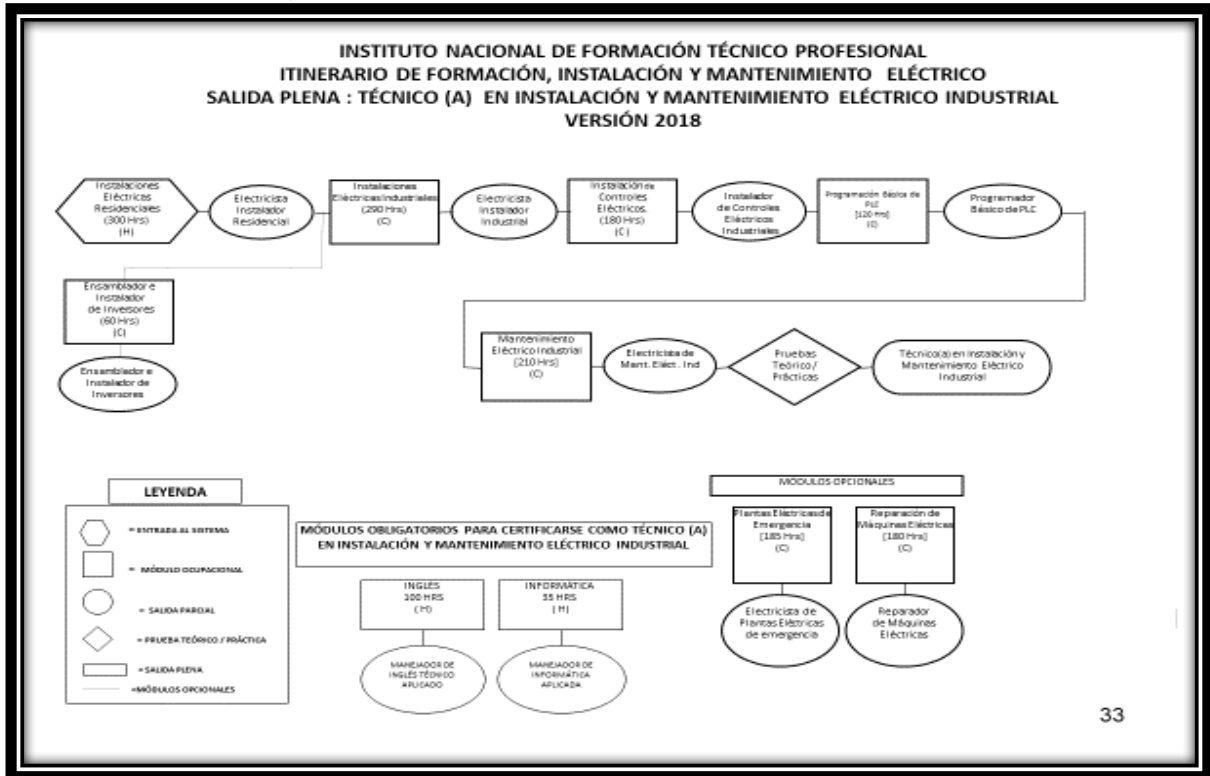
INSTITUTO NACIONAL DE FORMACIÓN TÉCNICO PROFESIONAL
ITINERARIO DE FORMACIÓN, INSTALACIÓN Y MANTENIMIENTO ELÉCTRICO
SALIDA PLENA : TÉCNICO (A) EN INSTALACIÓN Y MANTENIMIENTO ELÉCTRICO INDUSTRIAL
VERSIÓN 2018

Instalaciones Eléctricas Residenciales (300 Hrs) (H)

Electricista Instalador Residencial

Instalaciones Eléctricas Industriales (290 Hrs) (C)

Electricista Instalador Industrial

Instalación de Controles Eléctricos. (180 Hrs) (C)

Instalador de Controles Eléctricos Industriales

Programación Básica de PLC (120 Hrs) (C)

Programador Básico de PLC

Ensamblador e Instalador de Inversores (60 Hrs) (C)

Ensamblador e Instalador de Inversores

Mantenimiento Eléctrico Industrial (210 Hrs) (C)

Electricista de Mant. Eléct. Ind

Pruebas Teórico / Prácticas

Técnico(a) en Instalación y Mantenimiento Eléctrico Industrial

LEYENDA
= ENTRADA AL SISTEMA
= MÓDULO OCUPACIONAL
= SALIDA PARCIAL
= PRUEBA TEÓRICO / PRÁCTICA
= SALIDA PLENA
=MÓDULOS OPCIONALES

MÓDULOS OBLIGATORIOS PARA CERTIFICARSE COMO TÉCNICO (A) EN INSTALACIÓN Y MANTENIMIENTO ELÉCTRICO INDUSTRIAL

INGLÉS 100 HRS (H)

INFORMÁTICA 55 HRS (H)

MANEJADOR DE INGLÉS TÉCNICO APLICADO

MANEJADOR DE INFORMÁTICA APLICADA

MÓDULOS OPCIONALES

Plantas Eléctricas de Emergencia (185 Hrs) (C)

Reparación de Máquinas Eléctricas (180 Hrs) (C)

Electricista de Plantas Eléctricas de emergencia

Reparador de Máquinas Eléctricas

33